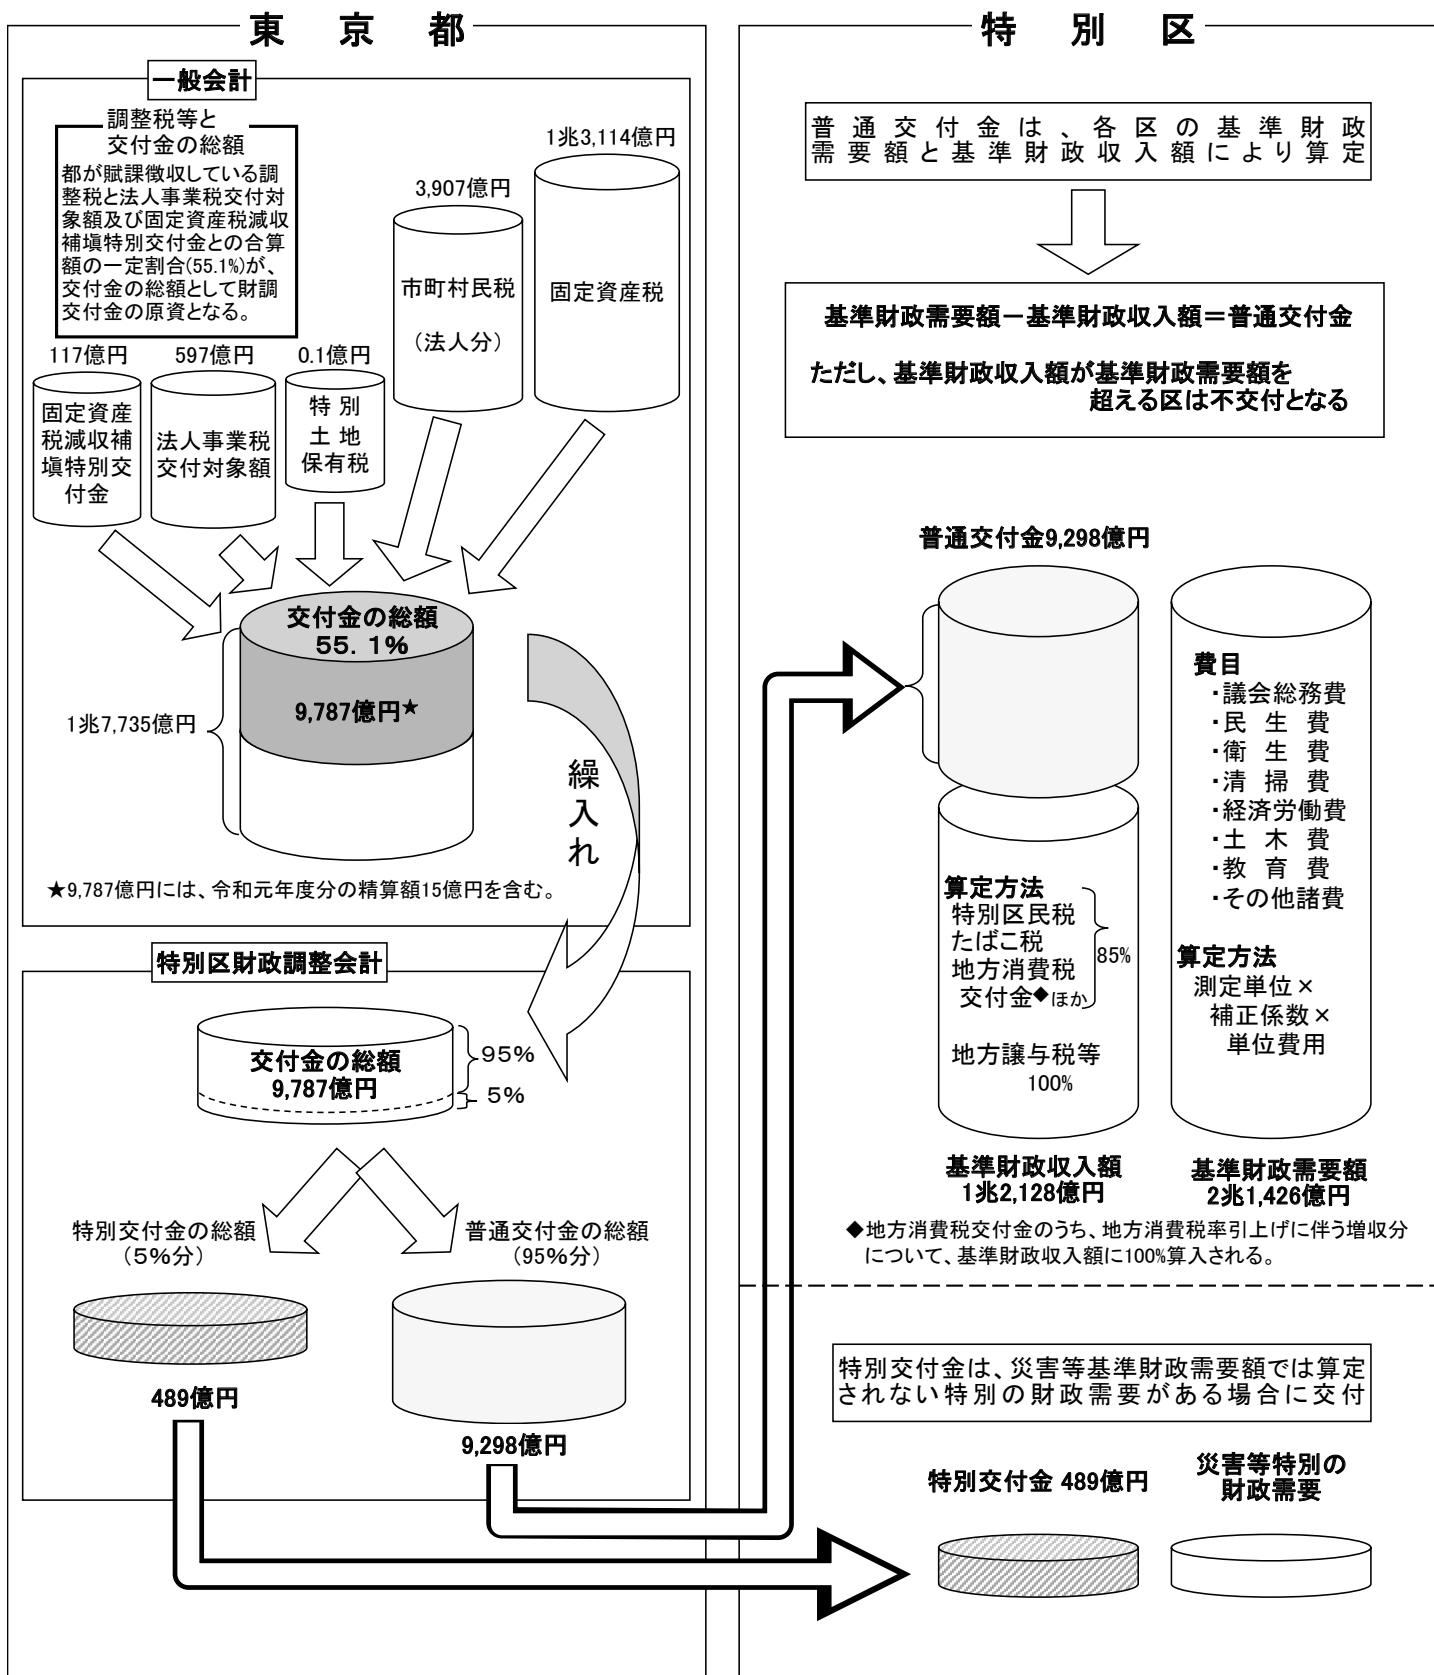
東　京　都

一般会計

調整税等と交付金の総額
都が賦課徴収している調整税と法人事業税交付対象額及び固定資産税減収補填特別交付金との合算額の一定割合(55.1%)が、交付金の総額として財調交付金の原資となる。

1兆3,114億円
固定資産税

3,907億円
市町村民税
（法人分）

117億円
固定資産税減収補填特別交付金

597億円
法人事業税交付対象額

0.1億円
特別土地保有税

交付金の総額
55.1%
9,787億円★

1兆7,735億円

繰入れ

★9,787億円には、令和元年度分の精算額15億円を含む。

特別区財政調整会計

交付金の総額
9,787億円
95%
5%

特別交付金の総額
（5%分）

普通交付金の総額
（95%分）

489億円

9,298億円

特　別　区

普通交付金は、各区の基準財政需要額と基準財政収入額により算定

基準財政需要額－基準財政収入額＝普通交付金

ただし、基準財政収入額が基準財政需要額を超える区は不交付となる

普通交付金9,298億円

算定方法
特別区民税
たばこ税
地方消費税交付金◆ほか
85%

地方譲与税等
100%

基準財政収入額
1兆2,128億円

費目
・議会総務費
・民生費
・衛生費
・清掃費
・経済労働費
・土木費
・教育費
・その他諸費

算定方法
測定単位×
補正係数×
単位費用

基準財政需要額
2兆1,426億円

◆地方消費税交付金のうち、地方消費税率引上げに伴う増収分について、基準財政収入額に100%算入される。

特別交付金は、災害等基準財政需要額では算定されない特別の財政需要がある場合に交付

特別交付金 489億円

災害等特別の財政需要